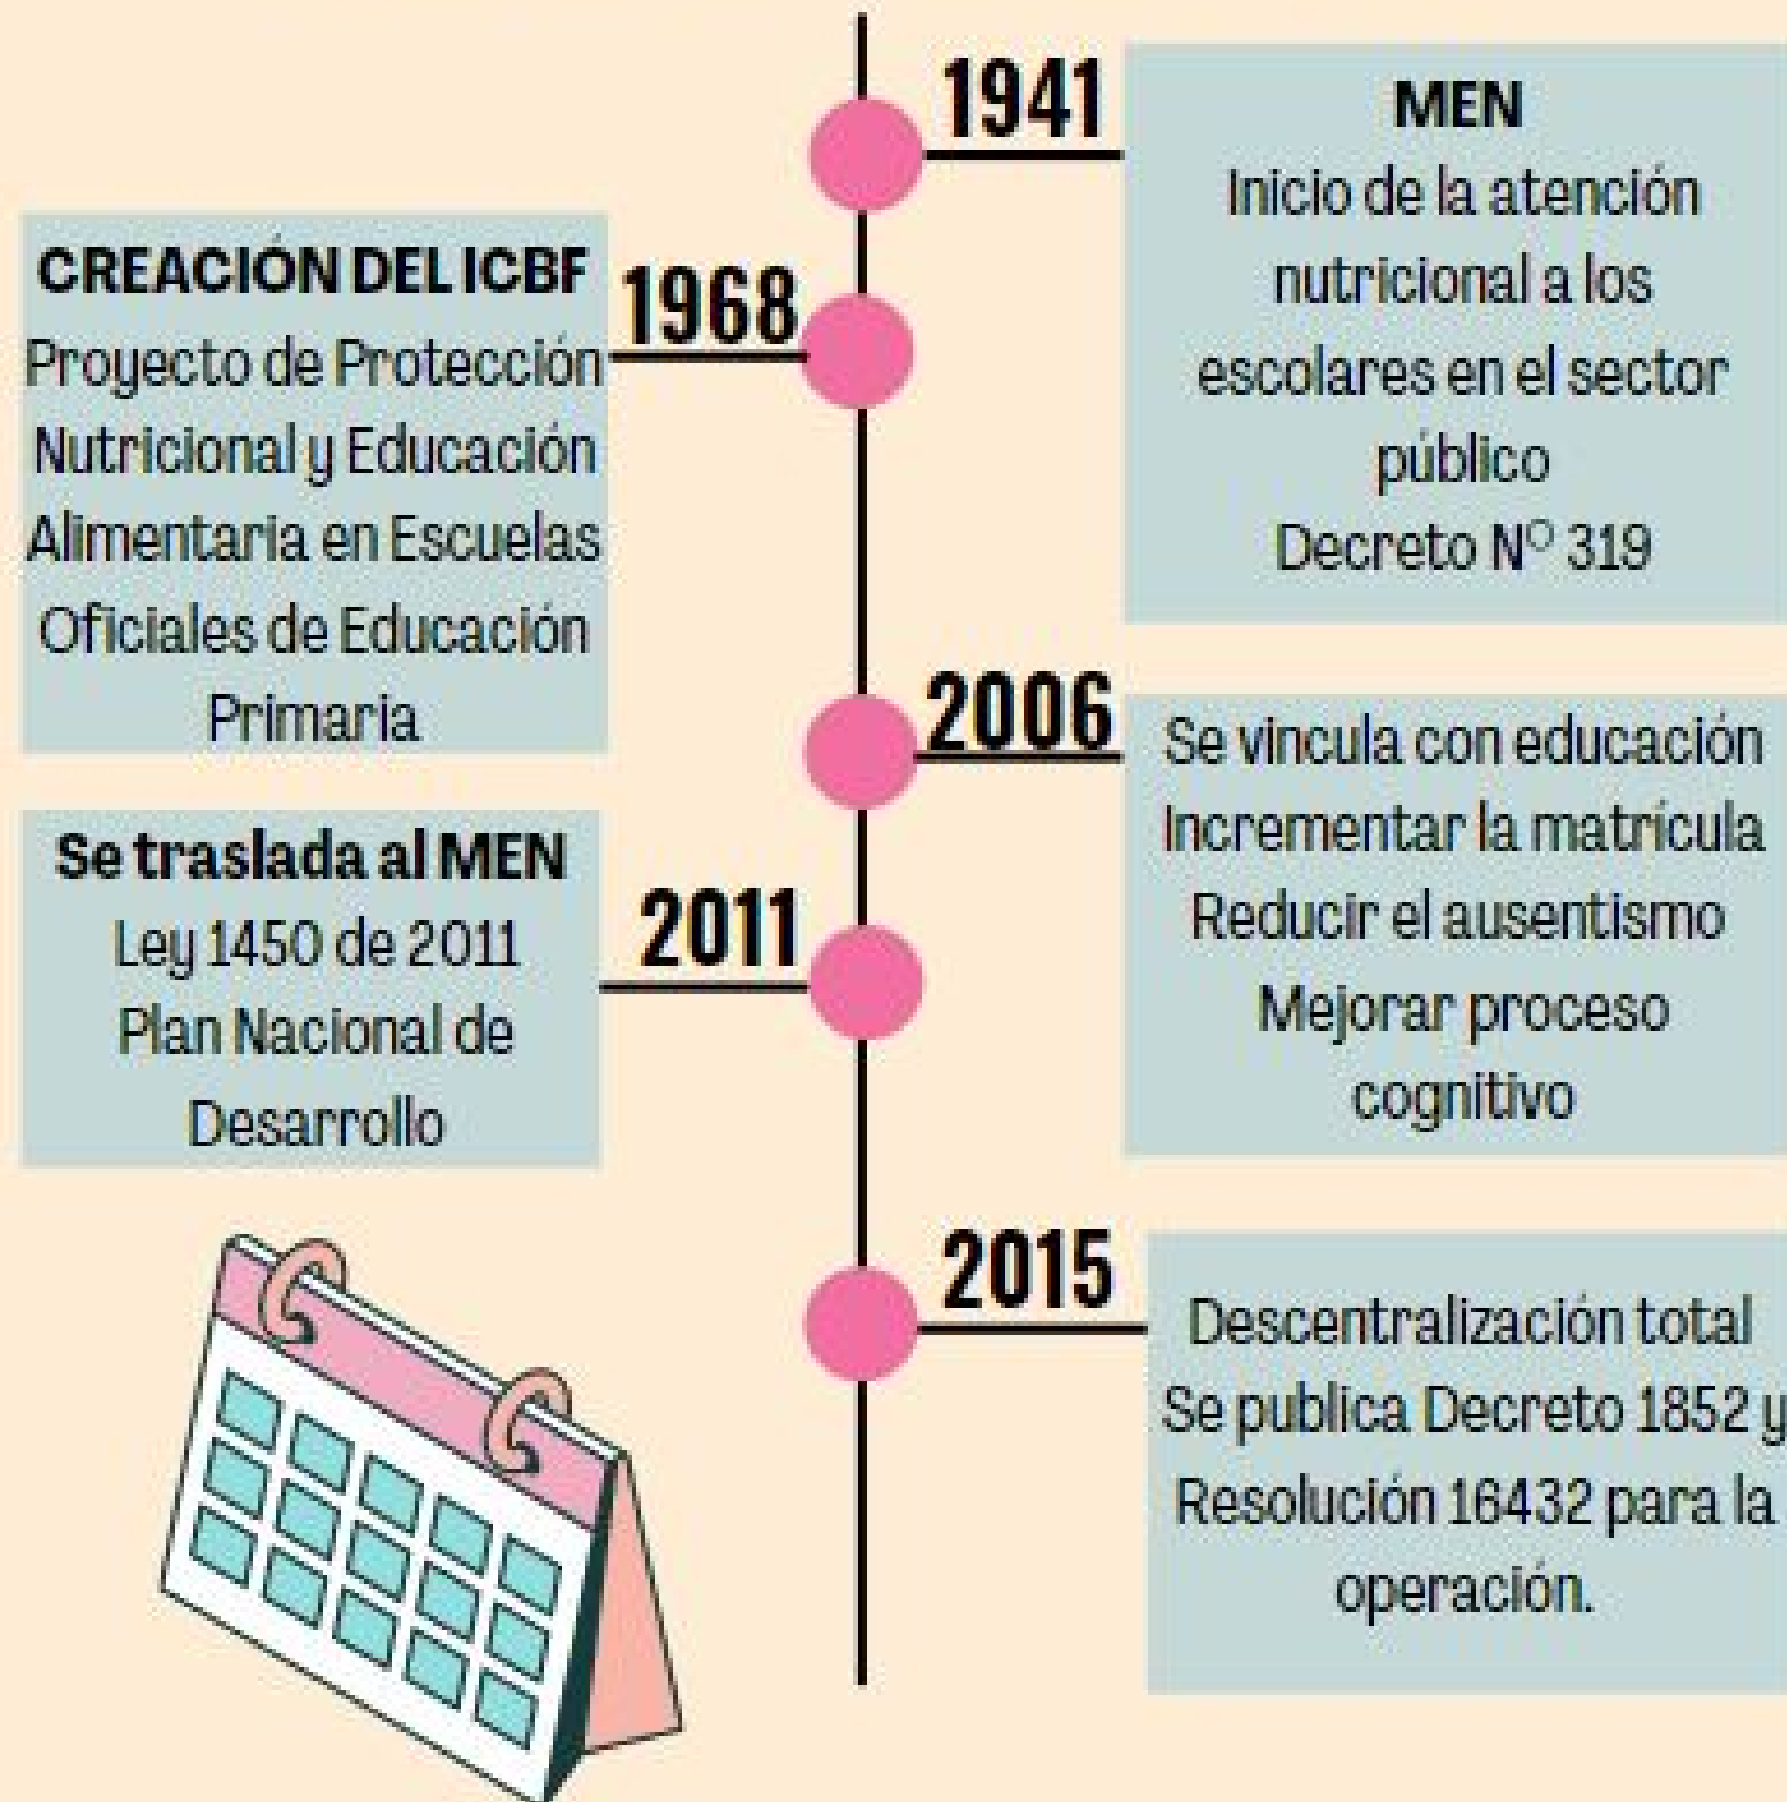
1941

MEN
Inicio de la atención nutricional a los escolares en el sector público
Decreto N° 319

1968

CREACIÓN DEL ICBF
Proyecto de Protección Nutricional y Educación Alimentaria en Escuelas Oficiales de Educación Primaria

2006

Se vincula con educación
Incrementar la matrícula
Reducir el ausentismo
Mejorar proceso cognitivo

2011

Se traslada al MEN
Ley 1450 de 2011
Plan Nacional de Desarrollo

2015

Descentralización total
Se publica Decreto 1852 y Resolución 16432 para la operación.